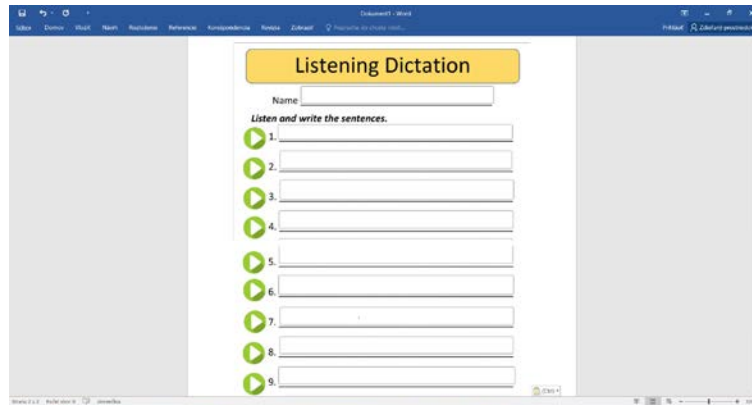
Dokument1 - Word

Súbor Domov Vložiť Návrh Rozloženie Referencie Korešpondencia Revízia Zobraziť Povedzte, čo chcete robiť...

Prihlásiť Zdieľané používanie

Listening Dictation

Name

Listen and write the sentences.

1.

2.

3.

4.

5.

6.

7.

8.

9.

(Ctrl)

Strana 1 z 1 Počet slov: 0 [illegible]